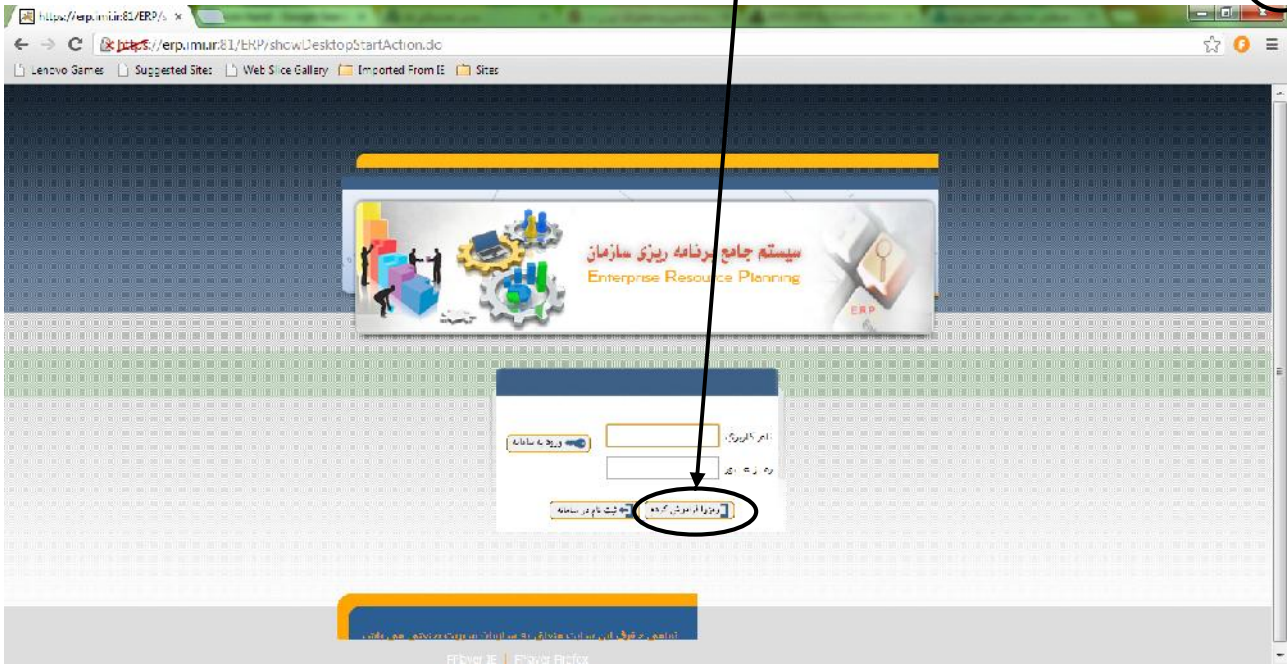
https://erp.imi.ir:81/ERP/s ×

https://erp.imi.ir:81/ERP/showDesktopStartAction.do

Lenovo Games Suggested Sites Web Slice Gallery Imported From IE Sites

سیستم جامع برنامه ریزی سازمان
Enterprise Resource Planning

ERP

نام کاربری:
رمز عبور:
ورود به سامانه
رمز را فراموش کرده
ثبت نام در سامانه

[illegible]

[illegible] | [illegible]